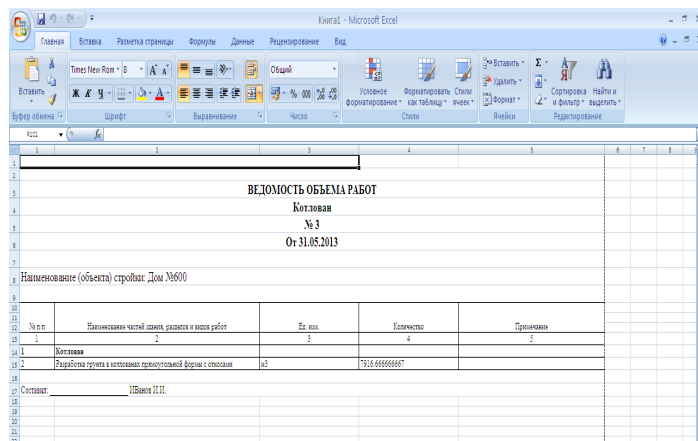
Книга1 - Microsoft Excel

Главная Вставка Разметка страницы Формулы Данные Рецензирование Вид

Вставить
Буфер обмена
Times New Rom 8
Ж К Ч
Шрифт
Выравнивание
Общий
Число
Условное форматирование
Форматировать как таблицу
Стили ячеек
Стили
Вставить
Удалить
Формат
Ячейки
Σ
Сортировка и фильтр
Найти и выделить
Редактирование

R1C1
$f_x$

1 2 3 4 5 6 7 8

ВЕДОМОСТЬ ОБЪЕМА РАБОТ
Котлован
№ 3
От 31.05.2013

Наименование (объекта) стройки: Дом №600

| № п/п | Наименование частей здания, расчетов и видов работ | Ед. изм. | Количество | Примечание |
|---|---|---|---|---|
| 1 | 2 | 3 | 4 | 5 |
| 1 | Котлован | | | |
| 2 | Разработка грунта в котлованах прямоугольной формы с откосами | м3 | 7916.666666667 | |

Составил: ____________________ ИВанов И.И.

1 2 3 4 5 6 7 8 9 10 11 12 13 14 15 16 17 18 19 20 21 22